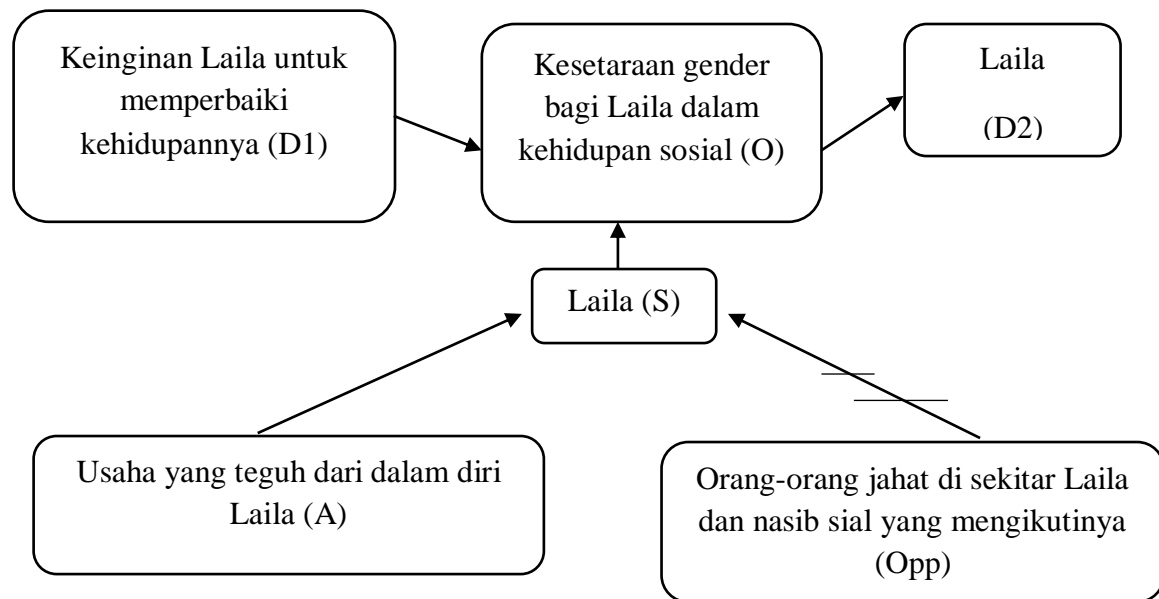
Keinginan Laila untuk memperbaiki kehidupannya (D1)

Kesetaraan gender bagi Laila dalam kehidupan sosial (O)

Laila

(D2)

Laila (S)

Usaha yang teguh dari dalam diri Laila (A)

Orang-orang jahat di sekitar Laila dan nasib sial yang mengikutinya (Opp)